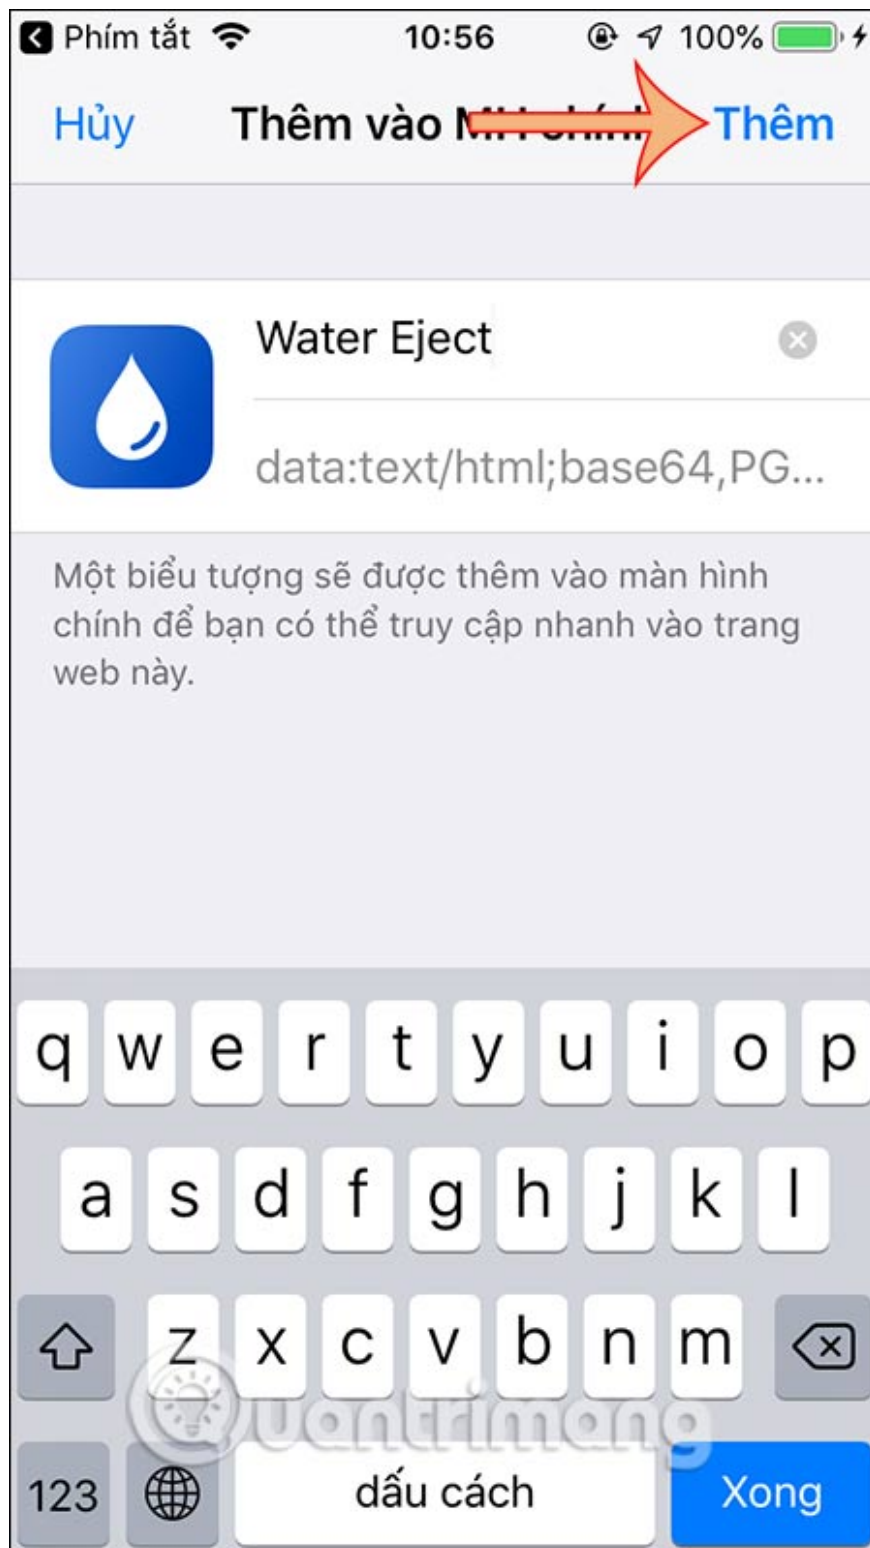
Phím tắt 10:56 100%

Hủy Thêm vào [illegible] Thêm

Water Eject

data:text/html;base64,PG...

Một biểu tượng sẽ được thêm vào màn hình chính để bạn có thể truy cập nhanh vào trang web này.

q w e r t y u i o p
a s d f g h j k l
z x c v b n m
123 dấu cách Xong

Quantrimang